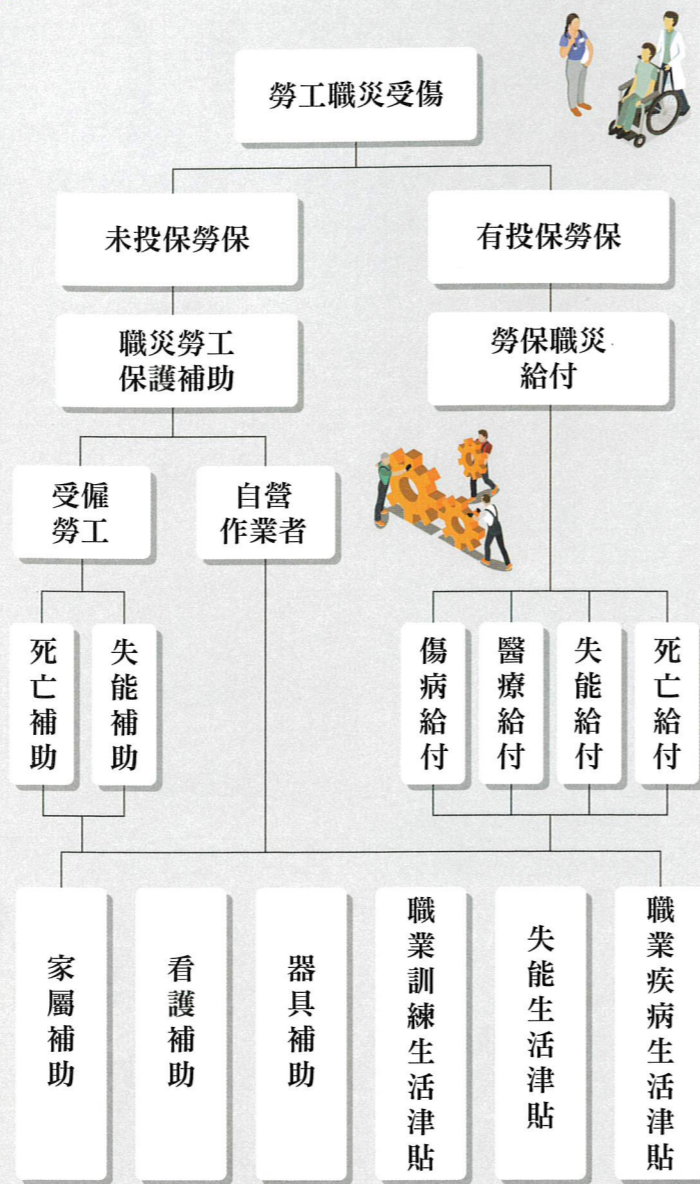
勞工職災受傷

未投保勞保

有投保勞保

職災勞工保護補助

勞保職災給付

受僱勞工

自營作業者

死亡補助

失能補助

傷病給付

醫療給付

失能給付

死亡給付

家屬補助

看護補助

器具補助

職業訓練生活津貼

失能生活津貼

職業疾病生活津貼